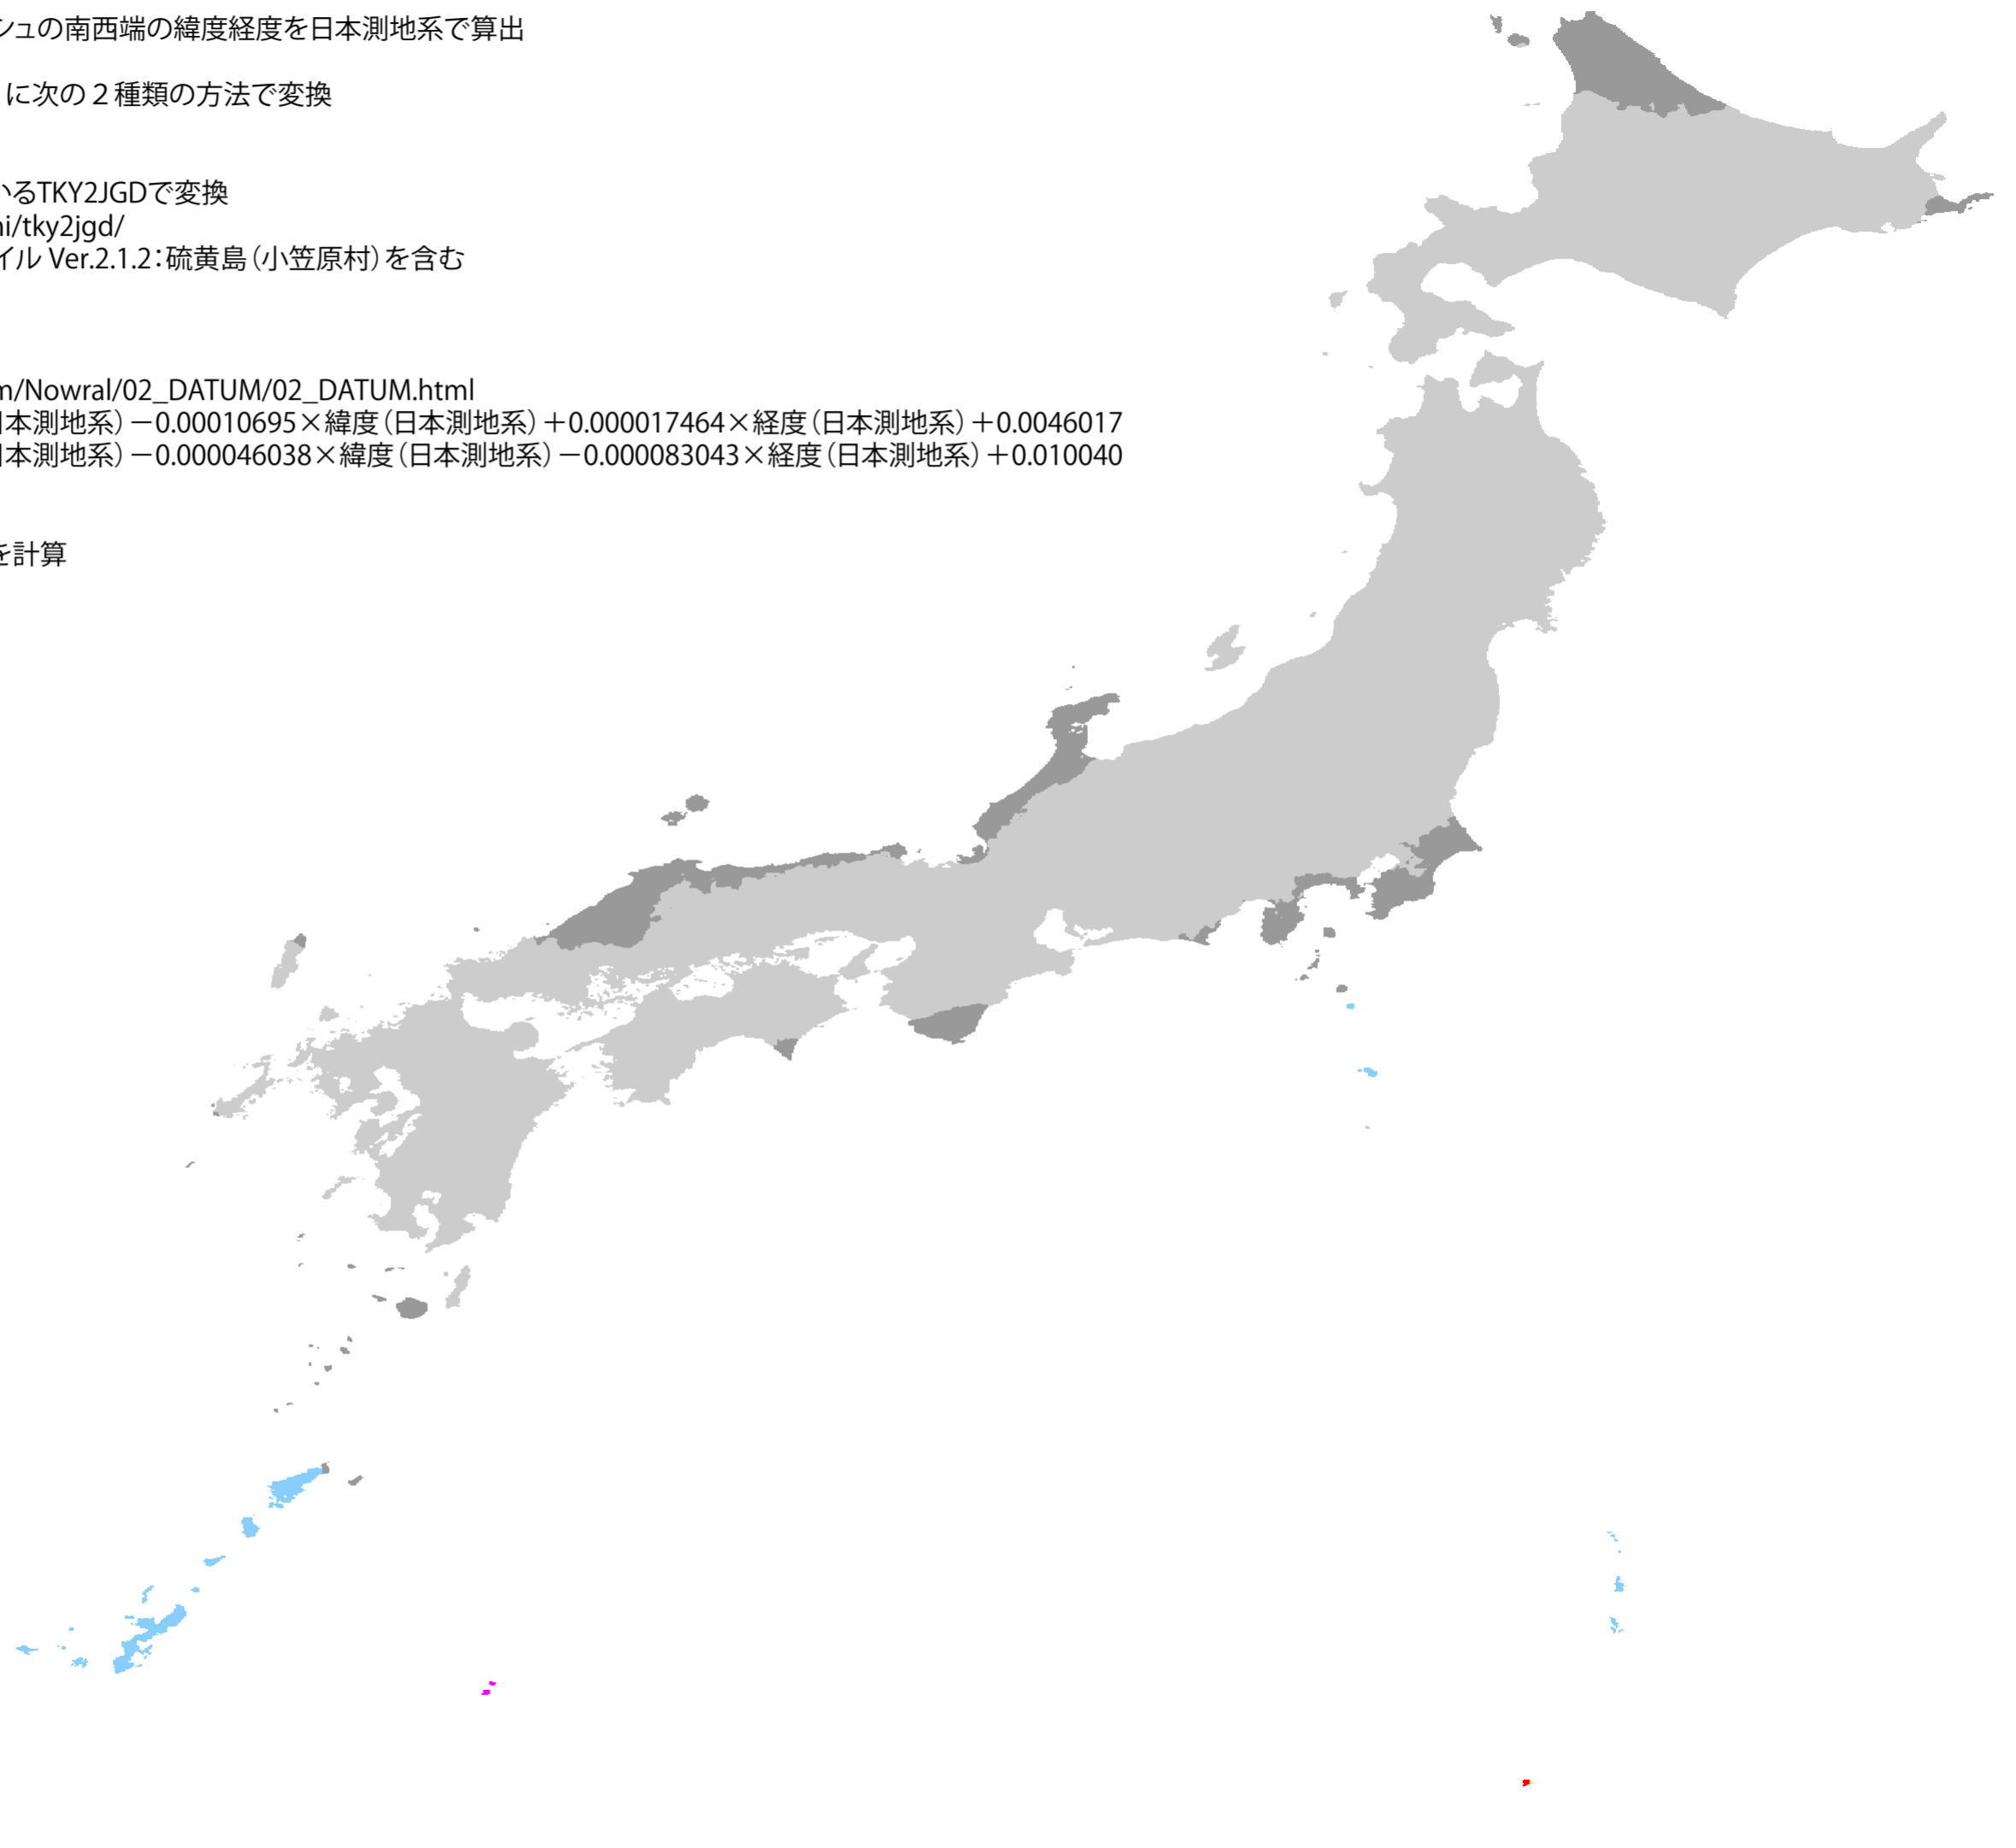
ッシュの南西端の緯度経度を日本測地系で算出

に次の２種類の方法で変換

いるTKY2JGDで変換
ai/tky2jgd/
イル Ver.2.1.2：硫黄島（小笠原村）を含む

m/Nowral/02_DATUM/02_DATUM.html
日本測地系）－0.00010695×緯度（日本測地系）＋0.000017464×経度（日本測地系）＋0.0046017
日本測地系）－0.000046038×緯度（日本測地系）－0.000083043×経度（日本測地系）＋0.010040

を計算